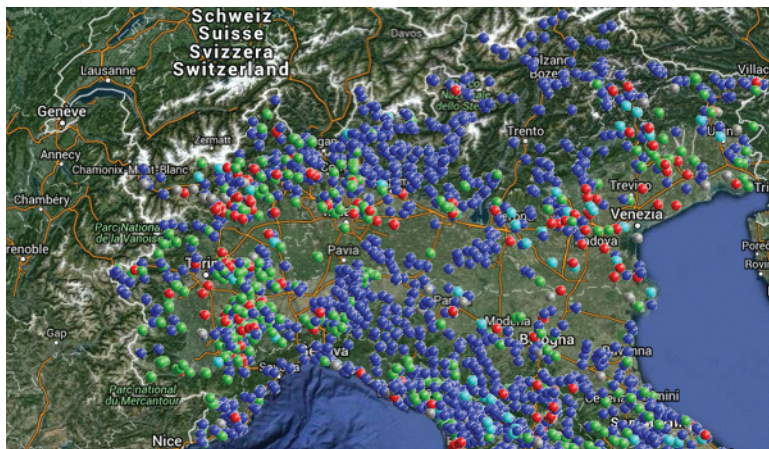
Schweiz
Suisse
Svizzera
Switzerland

Davos
Lausanne
Geneve
Annecy
Chamonix-Mont-Blanc
Zermatt
Chambery
Parc National de la Vanoise
renoble
Gap
Parc national du Mercantour
Nice
Pavia
Torino
Trento
Bolzano
Villach
Treviso
Venezia
Padova
Modena
Bologna
Ravenna
Porec
Rovin
Genova
Savona
Rimini